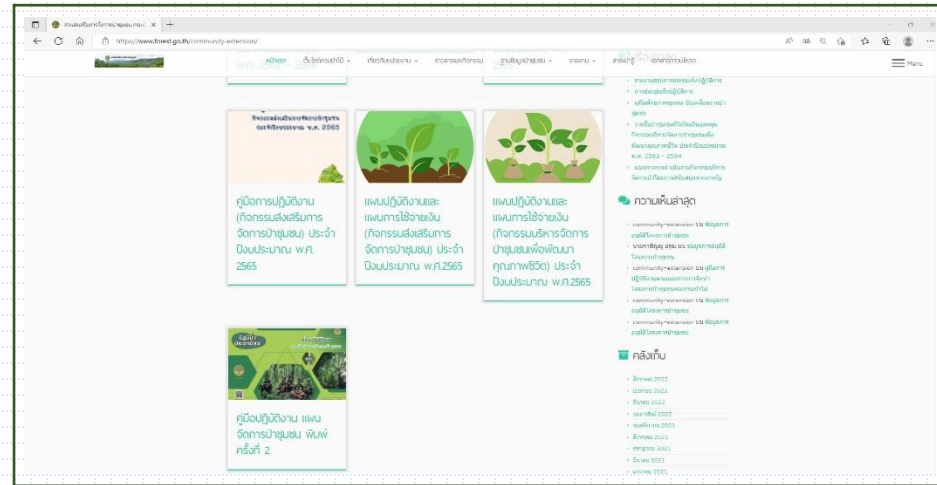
สำนักจัดการป่าชุมชน กรมป่าไม้ ×

https://www.forest.go.th/community-extension/

หน้าแรก เกี่ยวกับกรมป่าไม้ เกี่ยวกับหน่วยงาน ข่าวสารและกิจกรรม ฐานข้อมูลป่าชุมชน รายงาน ลงทะเบียน Menu

คู่มือการปฏิบัติงาน (กิจกรรมส่งเสริมการจัดการป่าชุมชน) ประจำปีงบประมาณ พ.ศ. 2565

แผนปฏิบัติงานและแผนการใช้จ่ายเงิน (กิจกรรมส่งเสริมการจัดการป่าชุมชน) ประจำปีงบประมาณ พ.ศ.2565

แผนปฏิบัติงานและแผนการใช้จ่ายเงิน (กิจกรรมบริหารจัดการป่าชุมชนเพื่อพัฒนาคุณภาพชีวิต) ประจำปีงบประมาณ พ.ศ.2565

คู่มือปฏิบัติงาน แผนจัดการป่าชุมชน พิมพ์ครั้งที่ 2

ความเห็นล่าสุด

คลังเก็บ

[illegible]